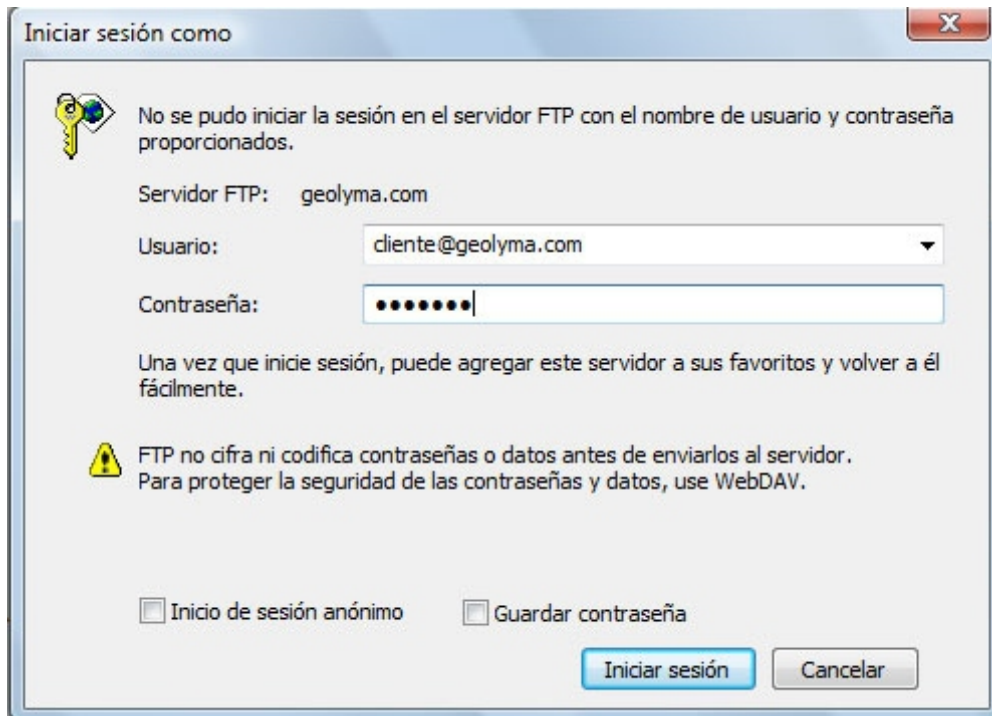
Iniciar sesión como

No se pudo iniciar la sesión en el servidor FTP con el nombre de usuario y contraseña proporcionados.

Servidor FTP: geolyma.com

Usuario: cliente@geolyma.com

Contraseña: •••••••

Una vez que inicie sesión, puede agregar este servidor a sus favoritos y volver a él fácilmente.

FTP no cifra ni codifica contraseñas o datos antes de enviarlos al servidor.
Para proteger la seguridad de las contraseñas y datos, use WebDAV.

Inicio de sesión anónimo

Guardar contraseña

Iniciar sesión

Cancelar